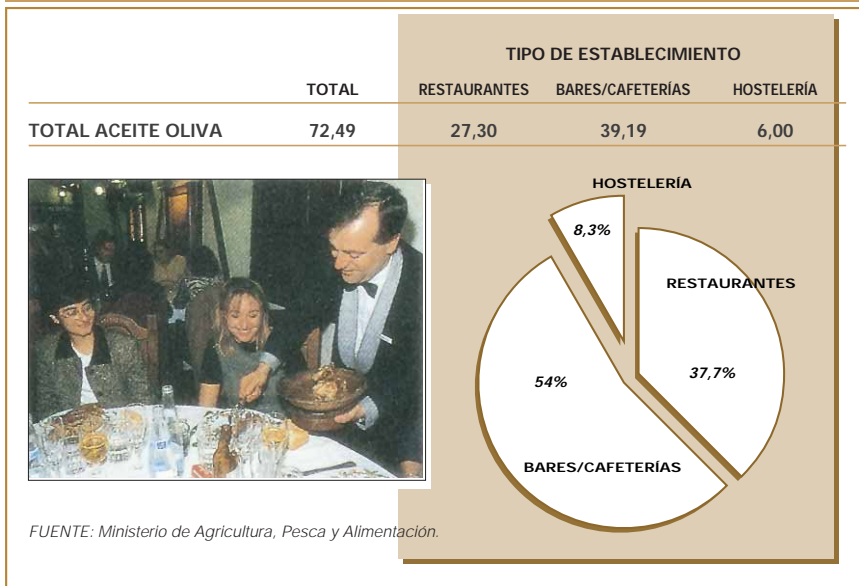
|  | TOTAL | TIPO DE ESTABLECIMIENTO RESTAURANTES | BARES/CAFETERÍAS | HOSTELERÍA |
|---|---|---|---|---|
| TOTAL ACEITE OLIVA | 72,49 | 27,30 | 39,19 | 6,00 |

HOSTELERÍA
8,3%
RESTAURANTES
37,7%
54%
BARES/CAFETERÍAS

FUENTE: Ministerio de Agricultura, Pesca y Alimentación.